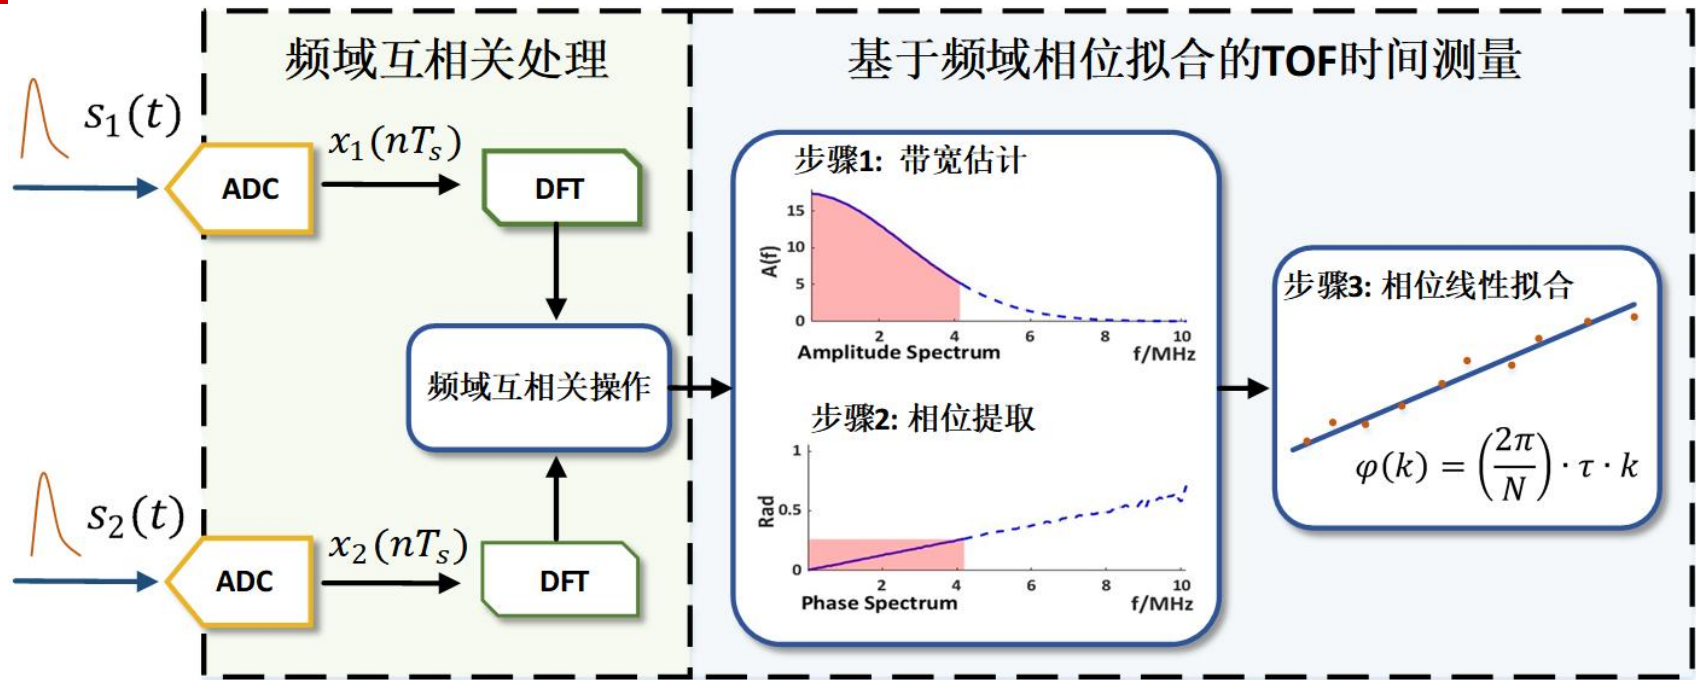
频域互相关处理

基于频域相位拟合的TOF时间测量

$s_1(t)$

ADC

$x_1(nT_s)$

DFT

频域互相关操作

$s_2(t)$

ADC

$x_2(nT_s)$

DFT

步骤1: 带宽估计

15
10
5
0
A(f)
2
4
6
8
10
Amplitude Spectrum
f/MHz

步骤2: 相位提取

1
0.5
0
Rad
2
4
6
8
10
Phase Spectrum
f/MHz

步骤3: 相位线性拟合

$\varphi(k) = \left(\frac{2\pi}{N}\right) \cdot \tau \cdot k$